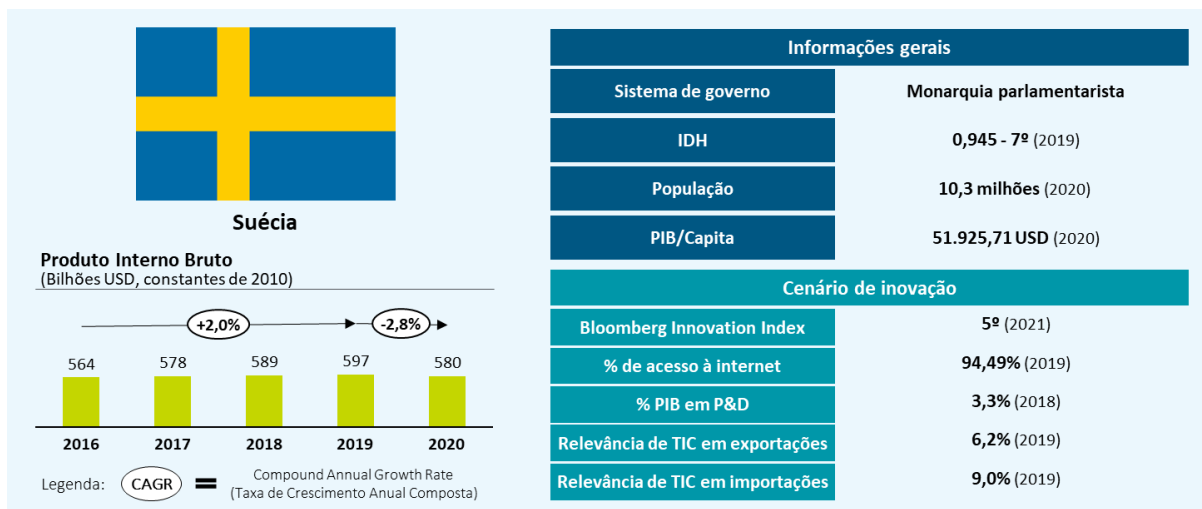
Suécia

Produto Interno Bruto
(Bilhões USD, constantes de 2010)

+2,0%
-2,8%

564
578
589
597
580

2016
2017
2018
2019
2020

Legenda: CAGR = Compound Annual Growth Rate (Taxa de Crescimento Anual Composta)

| Informações gerais | |
|---|---|
| Sistema de governo | Monarquia parlamentarista |
| IDH | 0,945 - 7º (2019) |
| População | 10,3 milhões (2020) |
| PIB/Capita | 51.925,71 USD (2020) |

| Cenário de inovação | |
|---|---|
| Bloomberg Innovation Index | 5º (2021) |
| % de acesso à internet | 94,49% (2019) |
| % PIB em P&D | 3,3% (2018) |
| Relevância de TIC em exportações | 6,2% (2019) |
| Relevância de TIC em importações | 9,0% (2019) |